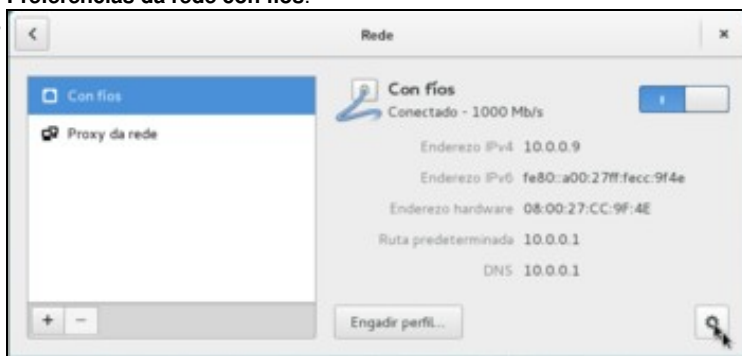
Preferencias da rede con fíos.

<

Rede

×

Con fíos

Proxy da rede

Con fíos
Conectado - 1000 Mb/s

Enderezo IPv4 10.0.0.9

Enderezo IPv6 fe80::a00:27ff:fecc:9f4e

Enderezo hardware 08:00:27:CC:9F:4E

Ruta predeterminada 10.0.0.1

DNS 10.0.0.1

+ −

Engadir perfil...